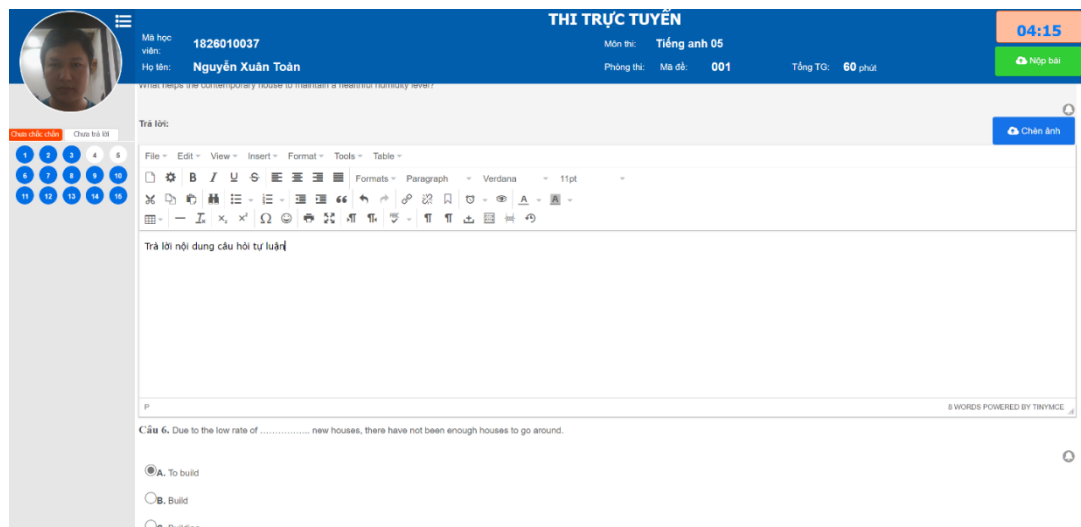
THI TRỰC TUYẾN

Mã học viên: 1826010037
Họ tên: Nguyễn Xuân Toàn

Môn thi: Tiếng anh 05
Phòng thi: Mã đề: 001
Tổng TG: 60 phút

04:15

Nộp bài

Chưa chắc chắn | Chưa trả lời

1 2 3 4 5
6 7 8 9 10
11 12 13 14 15

What helps the contemporary house to maintain a healthful humidity level?

Trả lời:

Chèn ảnh

File Edit View Insert Format Tools Table

Formats Paragraph Verdana 11pt

Trả lời nội dung câu hỏi tự luận

P

8 WORDS POWERED BY TINYMCE

Câu 6. Due to the low rate of …………….. new houses, there have not been enough houses to go around.

A. To build

B. Build

C. Building